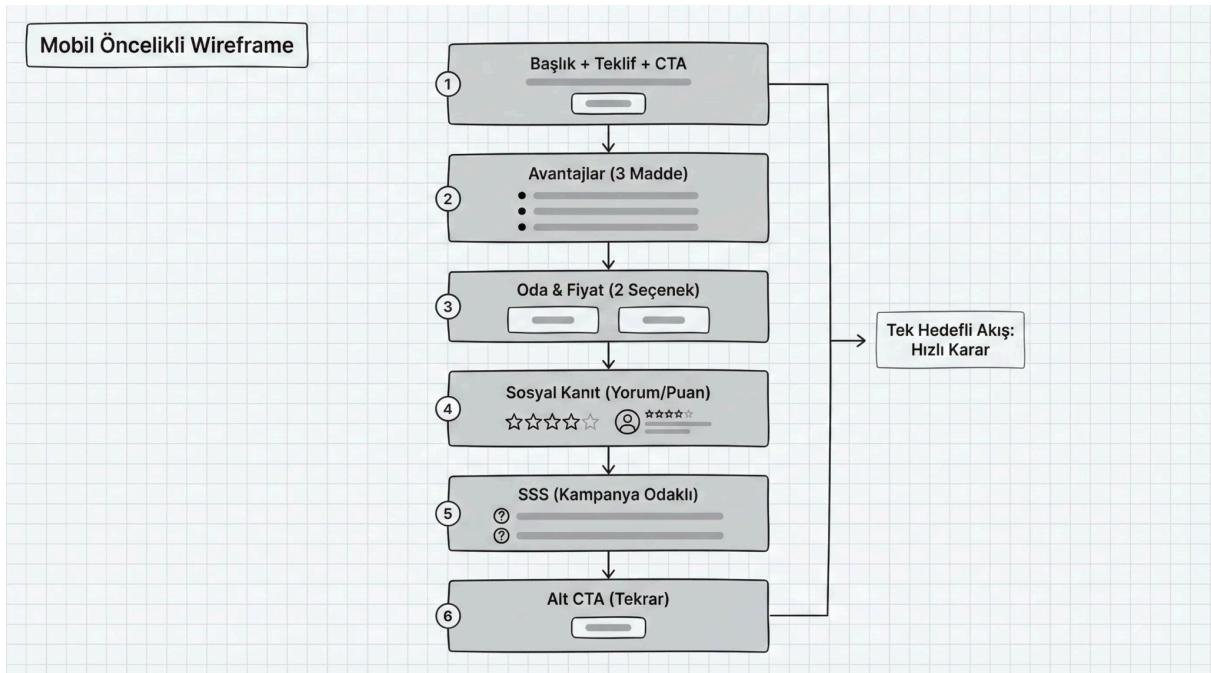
Mobil Öncelikli Wireframe

1
Başlık + Teklif + CTA

2
Avantajlar (3 Madde)

3
Oda & Fiyat (2 Seçenek)

4
Sosyal Kanıt (Yorum/Puan)

5
SSS (Kampanya Odaklı)

6
Alt CTA (Tekrar)

Tek Hedefli Akış: Hızlı Karar